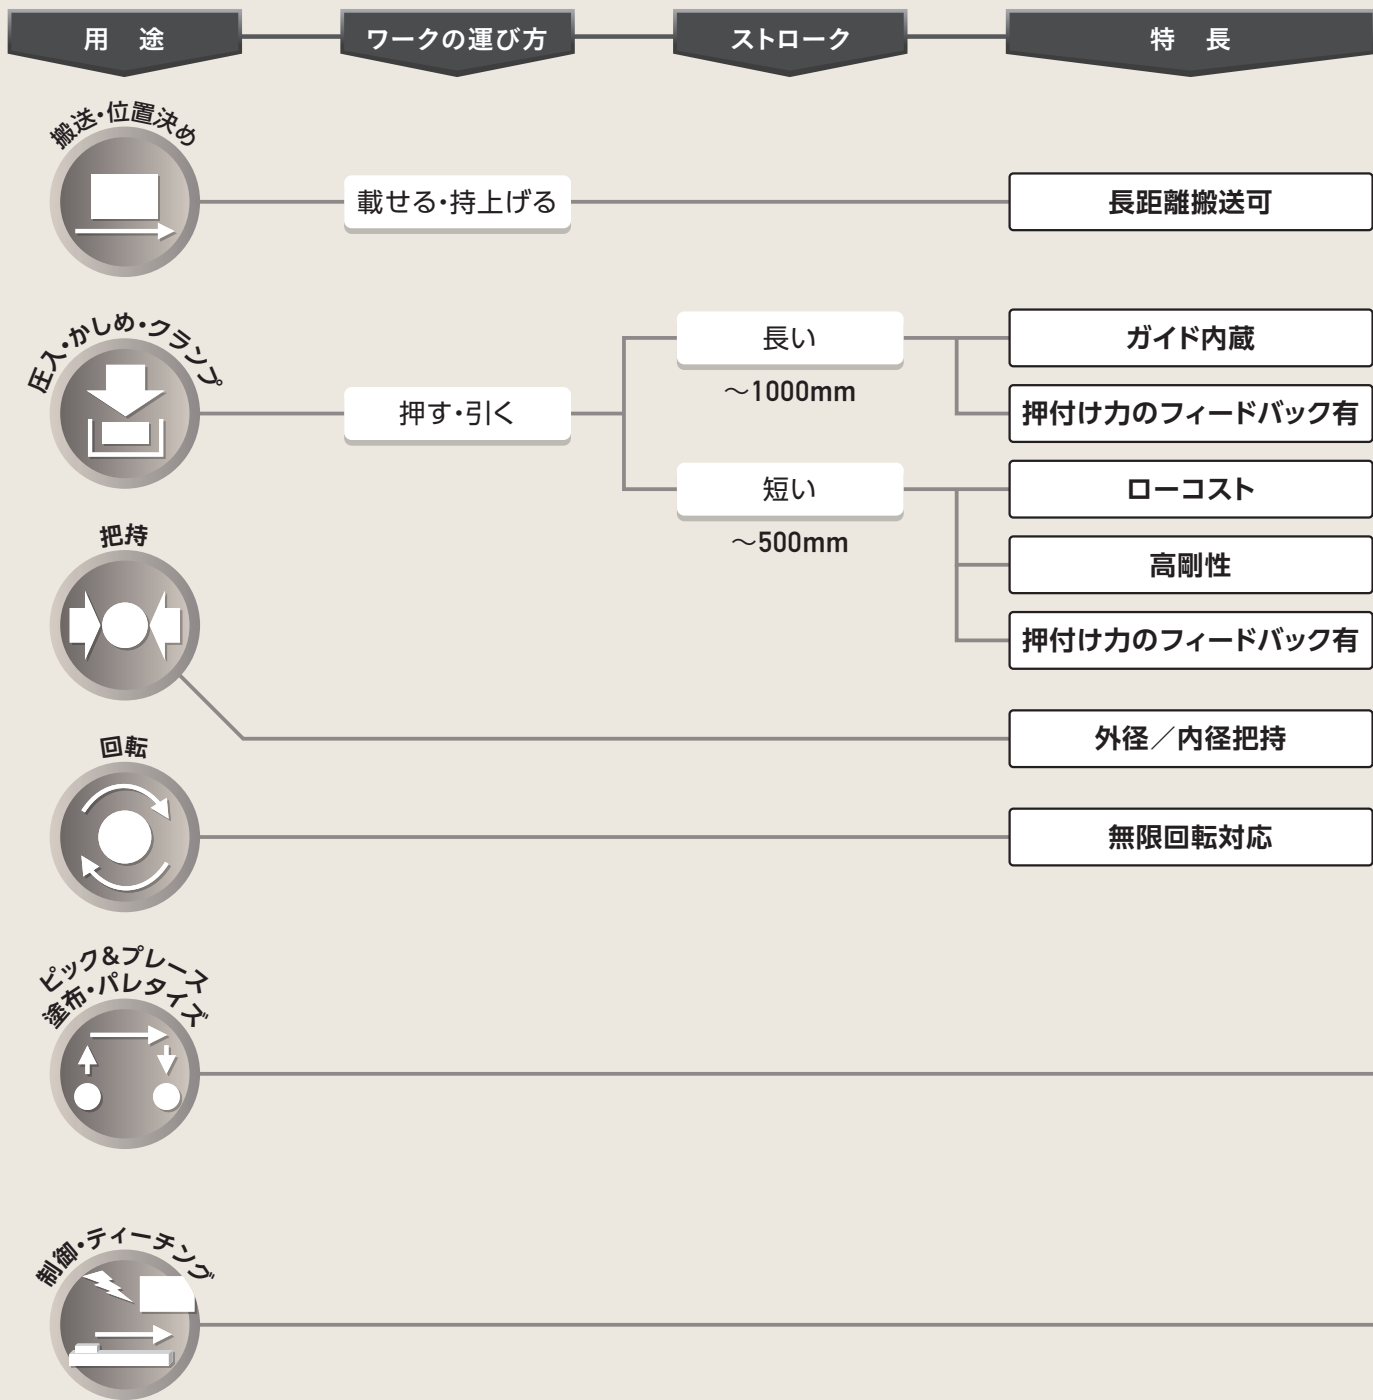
用 途

ワークの運び方

ストローク

特 長

搬送・位置決め

載せる・持上げる

長距離搬送可

圧入・かしめ・クランプ

押す・引く

長い

～1000mm

ガイド内蔵

押付け力のフィードバック有

短い

～500mm

ローコスト

高剛性

押付け力のフィードバック有

把持

外径／内径把持

回転

無限回転対応

ピック&プレース 塗布・パレタイズ

制御・ティーチング